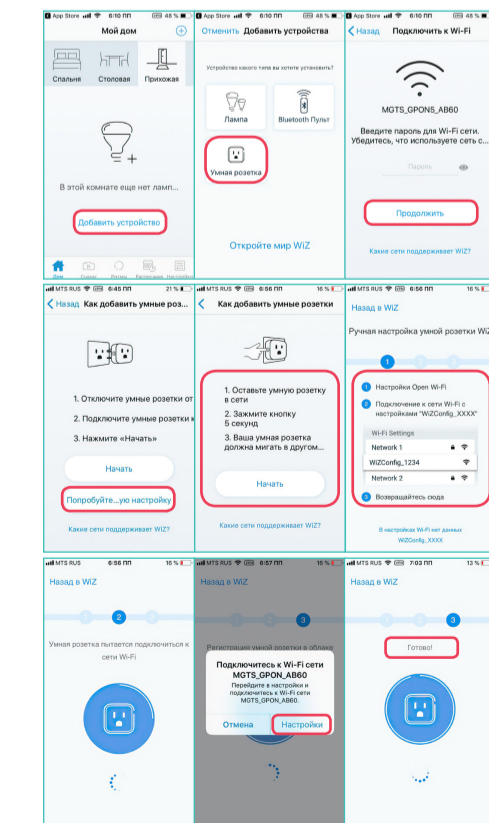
App Store 6:10 ПП 48 %

Мой дом

Спальня Столовая Прихожая

В этой комнате еще нет ламп...

Добавить устройство

Дом Сцены Ритмы Расписания Настройки

App Store 6:10 ПП 48 %

Отменить Добавить устройства

Устройство какого типа вы хотите установить?

Лампа

Bluetooth Пульт

Умная розетка

Откройте мир WiZ

App Store 6:10 ПП 48 %

Назад Подключить к Wi-Fi

MGTS_GPON5_AB60

Введите пароль для Wi-Fi сети. Убедитесь, что используете сеть с...

Пароль

Продолжить

Какие сети поддерживает WiZ?

MTS RUS 6:45 ПП 21 %

Назад Как добавить умные розе...

1. Отключите умные розетки от...

2. Подключите умные розетки к...

3. Нажмите «Начать»

Начать

Попробуйте...ую настройку

Какие сети поддерживает WiZ?

MTS RUS 6:56 ПП 16 %

Как добавить умные розетки

1. Оставьте умную розетку в сети

2. Зажмите кнопку 5 секунд

3. Ваша умная розетка должна мигать в другом...

Начать

Какие сети поддерживает WiZ?

MTS RUS 6:56 ПП 16 %

Назад в WiZ

Ручная настройка умной розетки WiZ

1

Настройки Open Wi-Fi

Подключение к сети Wi-Fi с настройками "WiZConfig_XXXX"

Wi-Fi Settings

Network 1

WiZConfig_1234

Network 2

Возвращайтесь сюда

В настройках Wi-Fi нет данных WiZConfig_XXXX

MTS RUS 6:56 ПП 16 %

Назад в WiZ

2

Умная розетка пытается подключиться к сети Wi-Fi

MTS RUS 6:57 ПП 15 %

Назад в WiZ

3

Регистрация умной розетки в облака

Подключитесь к Wi-Fi сети MGTS_GPON_AB60

Перейдите в настройки и подключитесь к Wi-Fi сети MGTS_GPON_AB60.

Отмена Настройки

MTS RUS 7:03 ПП 13 %

Назад в WiZ

3

Готово!